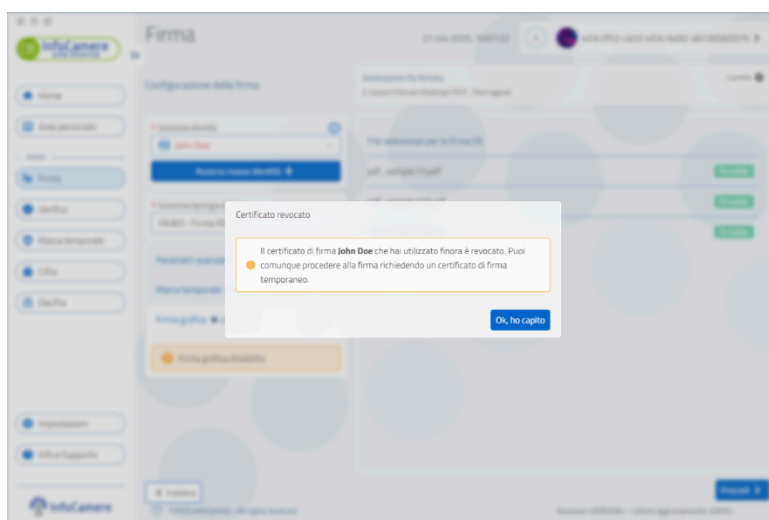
InfoCamere

Firma

Home

Area personale

Firma

Verifica

Marca temporale

Cifra

Decifra

Impostazioni

Info e Supporto

InfoCamere

Configurazione della firma

John Doe

Firma grafica disabilita

Indietro

File selezionati per la firma

Procedi

Certificato revocato

Il certificato di firma **John Doe** che hai utilizzato finora è revocato. Puoi comunque procedere alla firma richiedendo un certificato di firma temporaneo.

Ok, ho capito